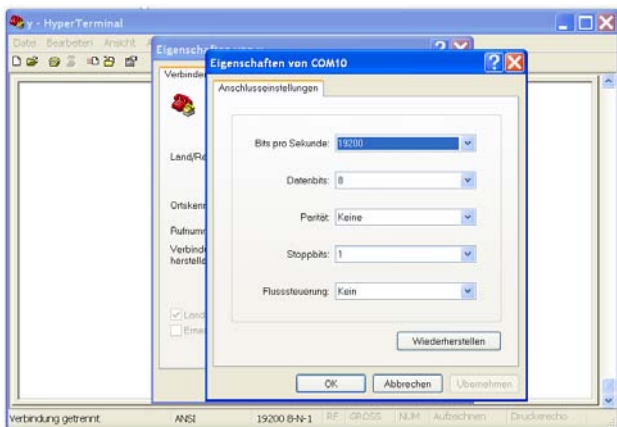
y - HyperTerminal

Datei Bearbeiten Ansicht

Eigenschaften von y

Verbinden

Land/Re

Ortskenn

Rufnumm

Verbinde herstelle

Land

Eme

Eigenschaften von COM10

Anschlusseinstellungen

Bits pro Sekunde: 19200

Datenbits: 8

Parität: Keine

Stoppbits: 1

Flusssteuerung: Kein

Wiederherstellen

OK

Abbrechen

Übernehmen

Verbindung getrennt ANSI 19200 8-N-1 RF GROSS NUM Aufzeichnen Druckerecho